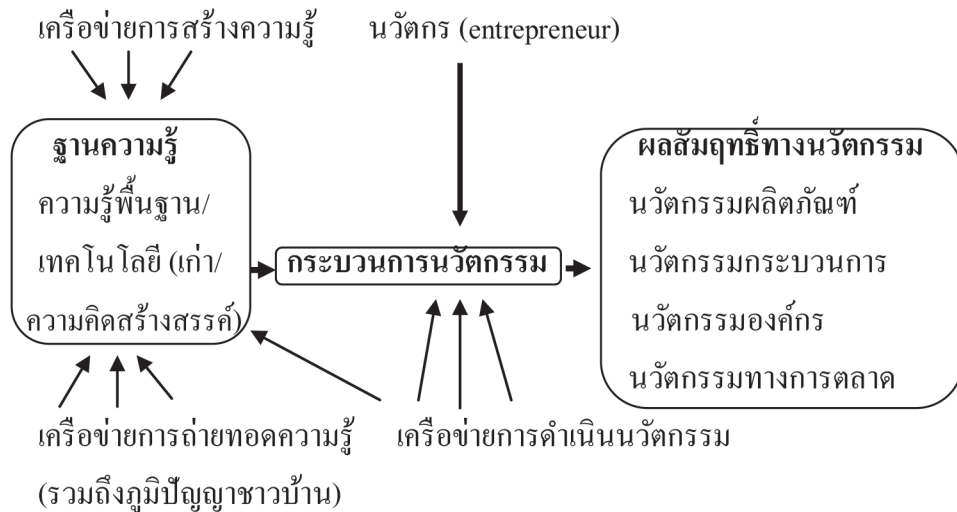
เครือข่ายการสร้างความรู้

นวัตกร (entrepreneur)

ฐานความรู้
ความรู้พื้นฐาน/
เทคโนโลยี (เก่า/
ความคิดสร้างสรรค์)

กระบวนการนวัตกรรม

ผลสัมฤทธิ์ทางนวัตกรรม
นวัตกรรมผลิตภัณฑ์
นวัตกรรมกระบวนการ
นวัตกรรมองค์กร
นวัตกรรมทางการตลาด

เครือข่ายการถ่ายทอดความรู้
(รวมถึงภูมิปัญญาชาวบ้าน)

เครือข่ายการดำเนินนวัตกรรม